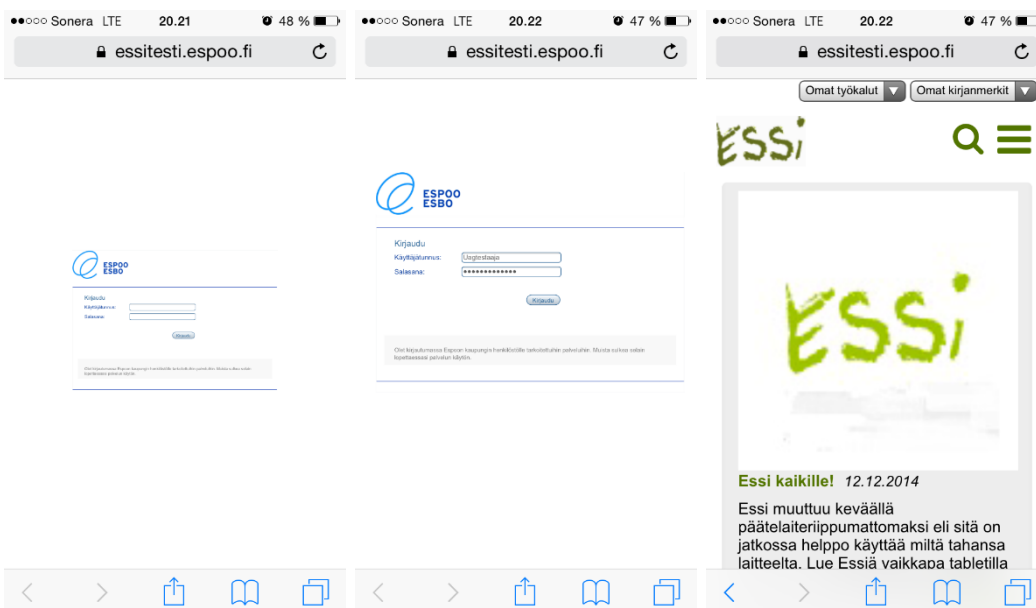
●●○○○ Sonera LTE 20.21 48 %

essitesti.espoo.fi

ESPOO
ESBO

Kirjaudu
Käyttäjätunnus:
Salasana:

Kirjaudu

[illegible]

●●○○○ Sonera LTE 20.22 47 %

essitesti.espoo.fi

ESPOO
ESBO

Kirjaudu
Käyttäjätunnus: Usgtestaaja
Salasana: •••••••••••••

Kirjaudu

Olet kirjautumassa Espoon kaupungin henkilökölle tarkoitettuihin palveluihin. Muista aina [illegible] palvelun käyttö.

●●○○○ Sonera LTE 20.22 47 %

essitesti.espoo.fi

Omat työkalut
Omat kirjanmerkit

Essi

Essi

Essi kaikille! 12.12.2014

Essi muuttuu keväällä päätelaiteriippumattomaksi eli sitä on jatkossa helppo käyttää miltä tahansa laitteelta. Lue Essiä vaikkapa tabletilla